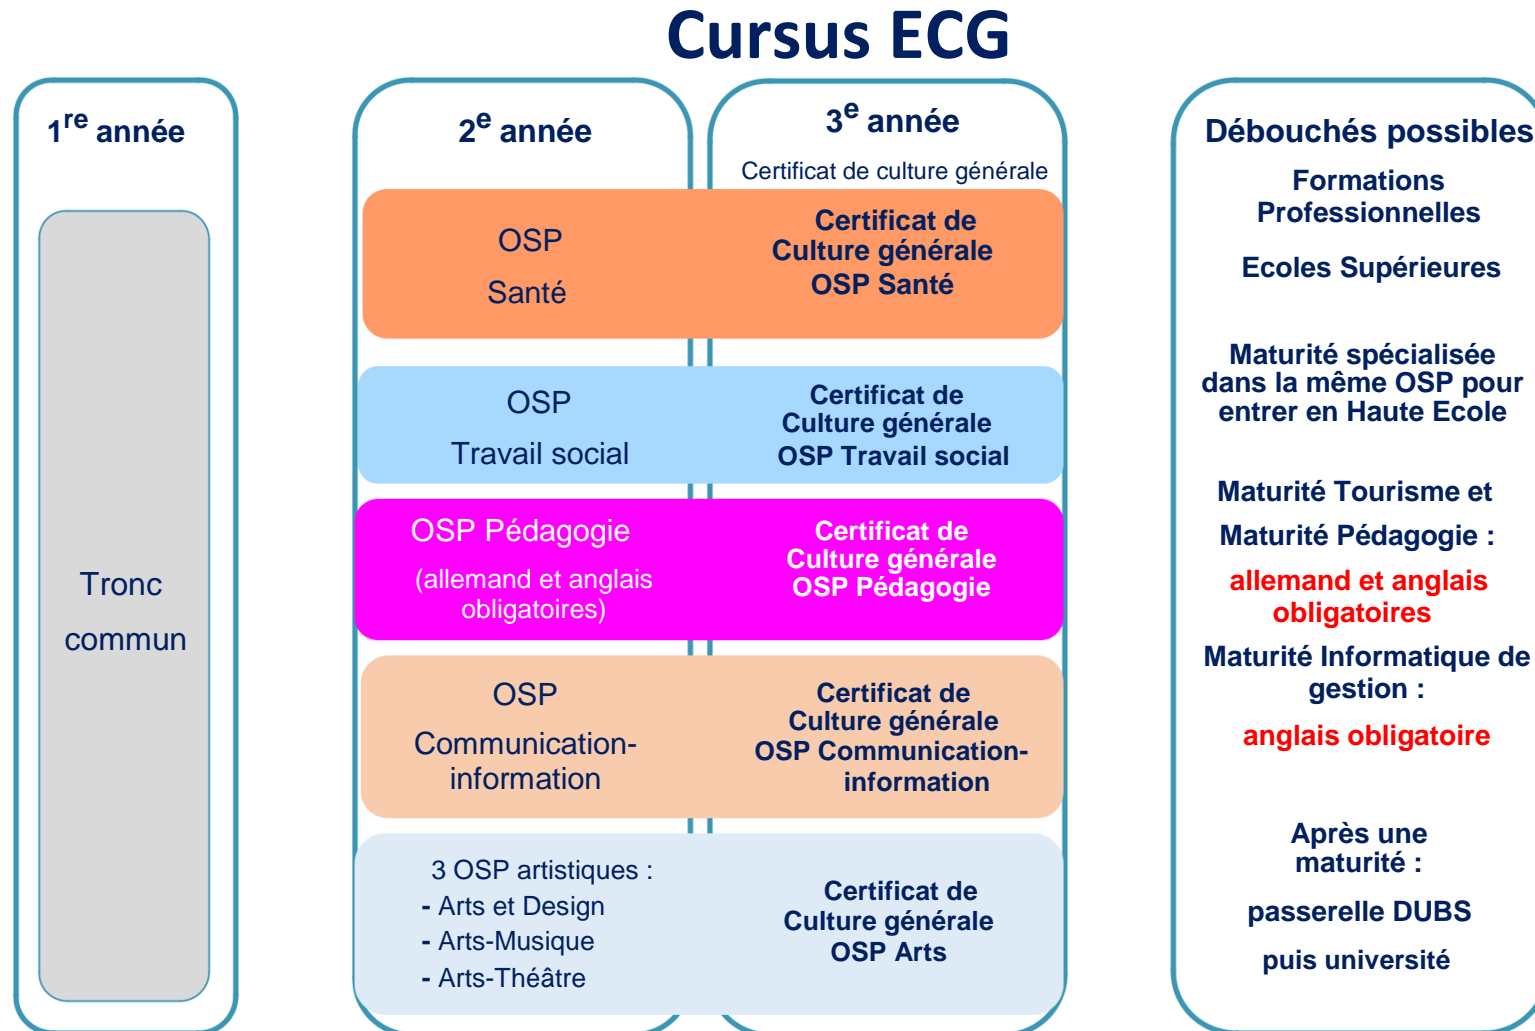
Cursus ECG

1$^{re}$ année

Tronc commun

2$^{e}$ année

3$^{e}$ année

Certificat de culture générale

OSP

Santé

Certificat de Culture générale OSP Santé

OSP

Travail social

Certificat de Culture générale OSP Travail social

OSP Pédagogie

(allemand et anglais obligatoires)

Certificat de Culture générale OSP Pédagogie

OSP

Communication-information

Certificat de Culture générale OSP Communication-information

3 OSP artistiques :
- Arts et Design
- Arts-Musique
- Arts-Théâtre

Certificat de Culture générale OSP Arts

Débouchés possibles

Formations Professionnelles

Ecoles Supérieures

Maturité spécialisée dans la même OSP pour entrer en Haute Ecole

Maturité Tourisme et

Maturité Pédagogie :

allemand et anglais obligatoires

Maturité Informatique de gestion :

anglais obligatoire

Après une maturité :

passerelle DUBS

puis université